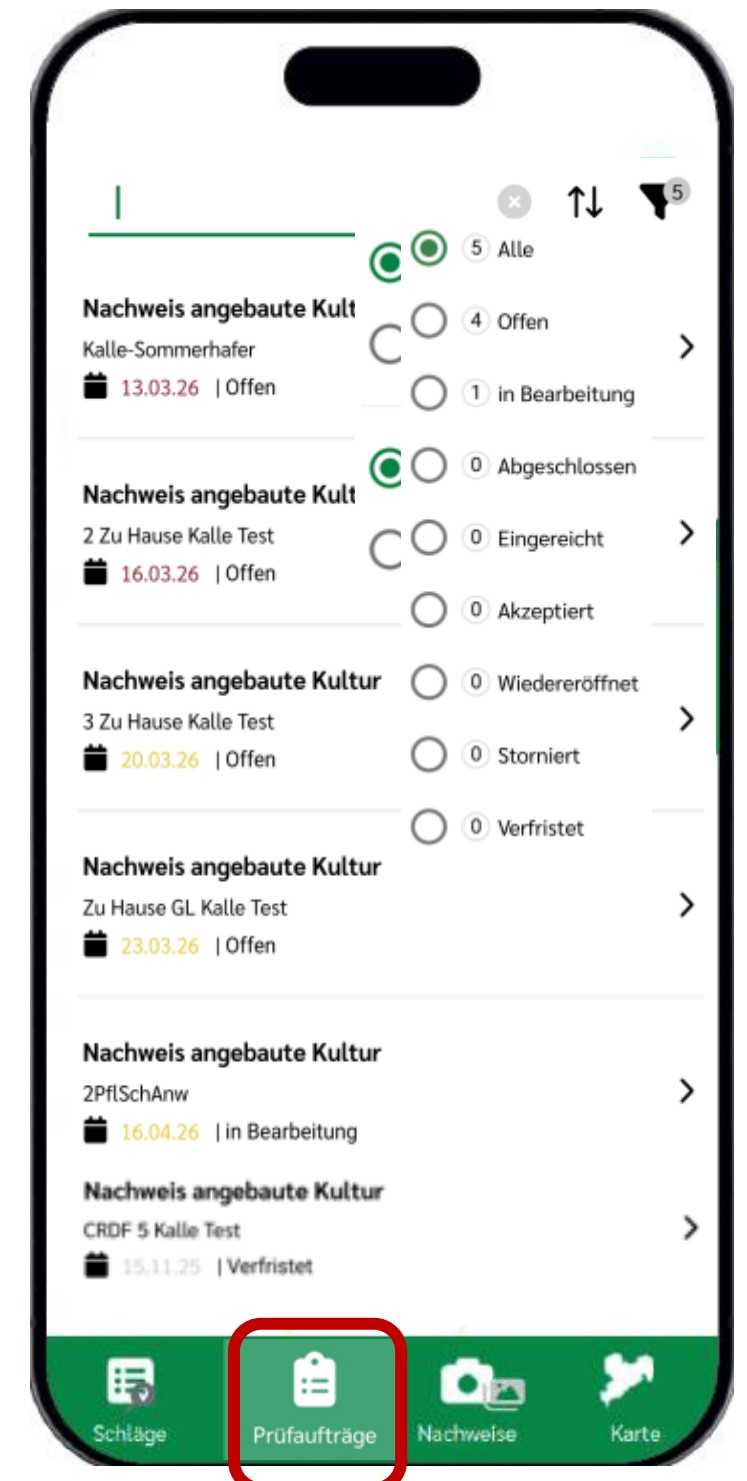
5

5 Alle

4 Offen

1 in Bearbeitung

0 Abgeschlossen

0 Eingereicht

0 Akzeptiert

0 Wiedereröffnet

0 Storniert

0 Verfristet

Nachweis angebaute Kult
Kalle-Sommerhafer
13.03.26 | Offen

Nachweis angebaute Kult
2 Zu Hause Kalle Test
16.03.26 | Offen

Nachweis angebaute Kultur
3 Zu Hause Kalle Test
20.03.26 | Offen

Nachweis angebaute Kultur
Zu Hause GL Kalle Test
23.03.26 | Offen

Nachweis angebaute Kultur
2PflSchAnw
16.04.26 | in Bearbeitung

Nachweis angebaute Kultur
CRDF 5 Kalle Test
15.11.25 | Verfristet

Schläge
Prüfaufträge
Nachweise
Karte